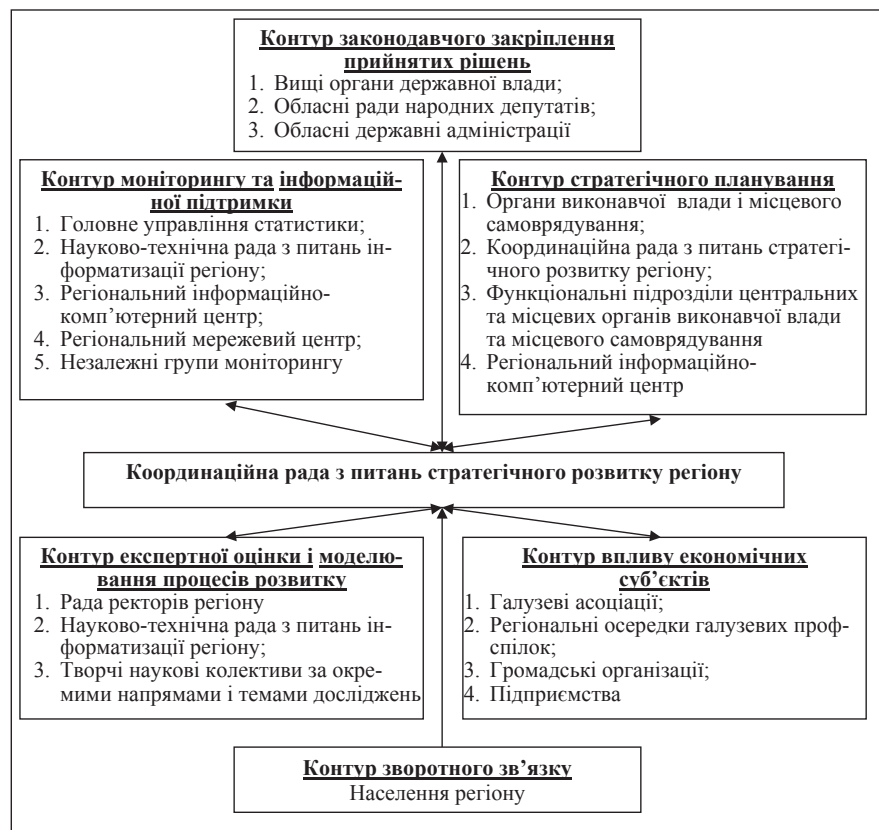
**Контур законодавчого закріплення прийнятих рішень**
1. Вищі органи державної влади;
2. Обласні ради народних депутатів;
3. Обласні державні адміністрації

**Контур моніторингу та інформаційної підтримки**
1. Головне управління статистики;
2. Науково-технічна рада з питань інформатизації регіону;
3. Регіональний інформаційно-комп'ютерний центр;
4. Регіональний мережевий центр;
5. Незалежні групи моніторингу

**Контур стратегічного планування**
1. Органи виконавчої влади і місцевого самоврядування;
2. Координаційна рада з питань стратегічного розвитку регіону;
3. Функціональні підрозділи центральних та місцевих органів виконавчої влади та місцевого самоврядування
4. Регіональний інформаційно-комп'ютерний центр

**Координаційна рада з питань стратегічного розвитку регіону**

**Контур експертної оцінки і моделювання процесів розвитку**
1. Рада ректорів регіону
2. Науково-технічна рада з питань інформатизації регіону;
3. Творчі наукові колективи за окремими напрямами і темами досліджень

**Контур впливу економічних суб'єктів**
1. Галузеві асоціації;
2. Регіональні осередки галузевих профспілок;
3. Громадські організації;
4. Підприємства

**Контур зворотного зв'язку**
Населення регіону